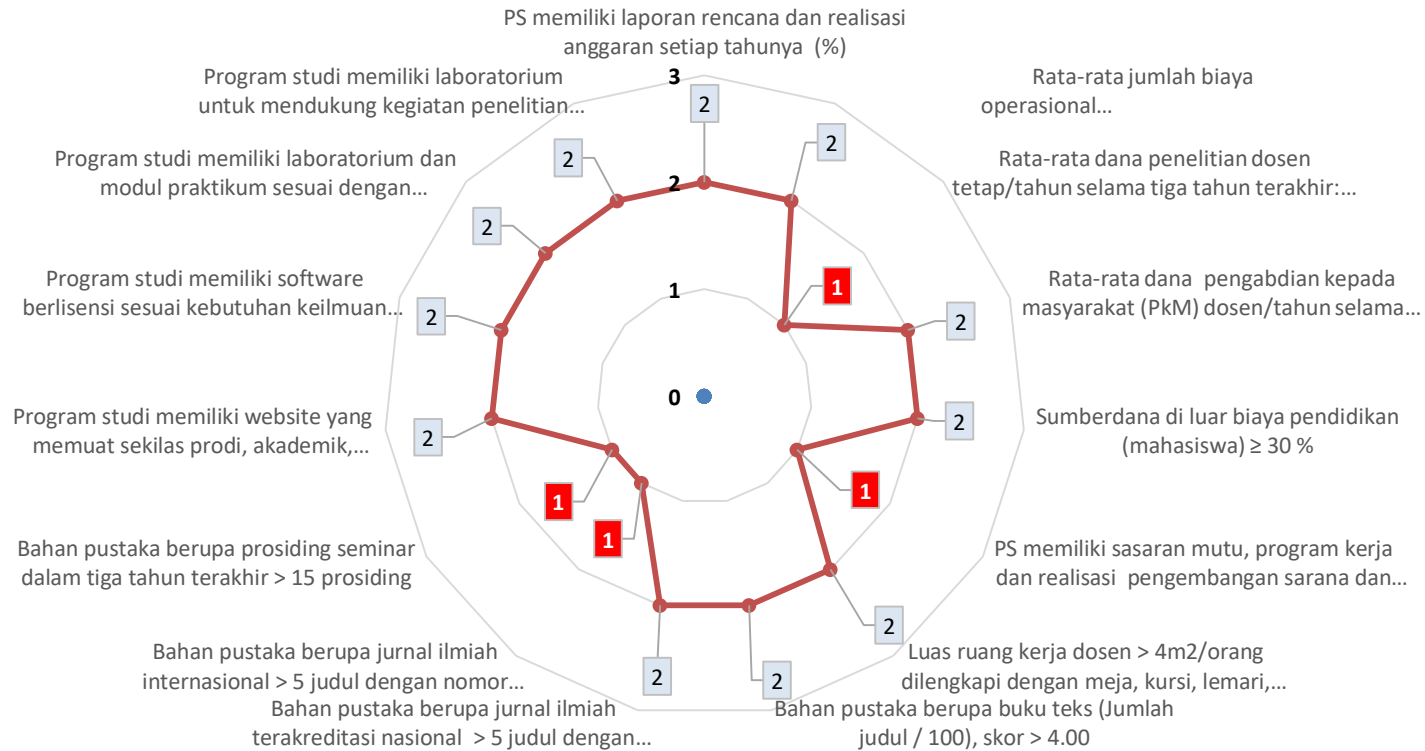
PS memiliki laporan rencana dan realisasi anggaran setiap tahunya (%)

Rata-rata jumlah biaya operasional…

Rata-rata dana penelitian dosen tetap/tahun selama tiga tahun terakhir:…

Rata-rata dana pengabdian kepada masyarakat (PkM) dosen/tahun selama…

Sumberdana di luar biaya pendidikan (mahasiswa) ≥ 30 %

PS memiliki sasaran mutu, program kerja dan realisasi pengembangan sarana dan…

Luas ruang kerja dosen > 4m2/orang dilengkapi dengan meja, kursi, lemari,…

Bahan pustaka berupa buku teks (Jumlah judul / 100), skor > 4.00

Bahan pustaka berupa jurnal ilmiah terakreditasi nasional > 5 judul dengan…

Bahan pustaka berupa jurnal ilmiah internasional > 5 judul dengan nomor…

Bahan pustaka berupa prosiding seminar dalam tiga tahun terakhir > 15 prosiding

Program studi memiliki website yang memuat sekilas prodi, akademik,…

Program studi memiliki software berlisensi sesuai kebutuhan keilmuan…

Program studi memiliki laboratorium dan modul praktikum sesuai dengan…

Program studi memiliki laboratorium untuk mendukung kegiatan penelitian…

3
2
1
0

2
2
1
2
2
1
2
2
2
2
1
1
2
2
2
2
2